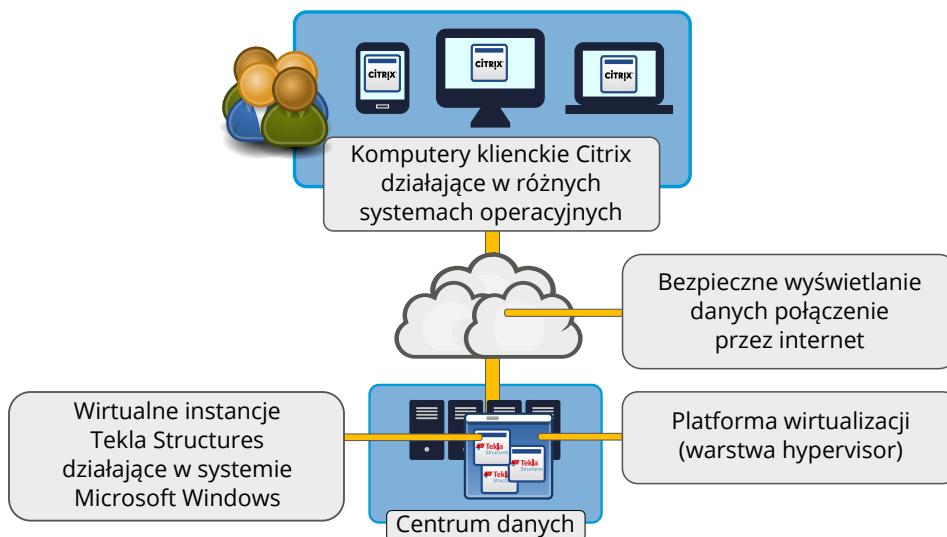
CITRIX

CITRIX

CITRIX

Komputery klienckie Citrix działające w różnych systemach operacyjnych

Bezpieczne wyświetlanie danych połączenie przez internet

Wirtualne instancje Tekla Structures działające w systemie Microsoft Windows

Tekla Structures

Tekla Structures

Tekla Structures

Platforma wirtualizacji (warstwa hypervisor)

Centrum danych